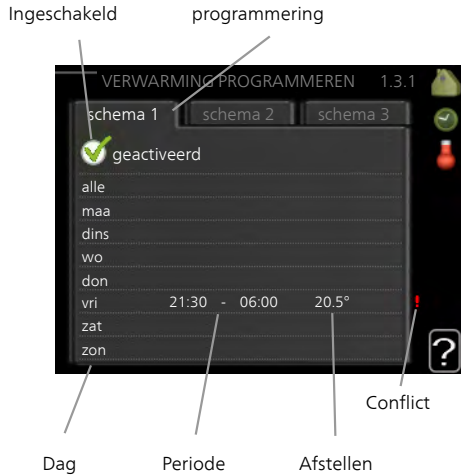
Ingeschakeld

programmering

VERWARMING PROGRAMMEREN 1.3.1

schema 1 schema 2 schema 3

geactiveerd

alle

maa

dins

wo

don

vri 21:30 - 06:00 20.5°

!

zat

zon

?

Conflict

Dag

Periode

Afstellen